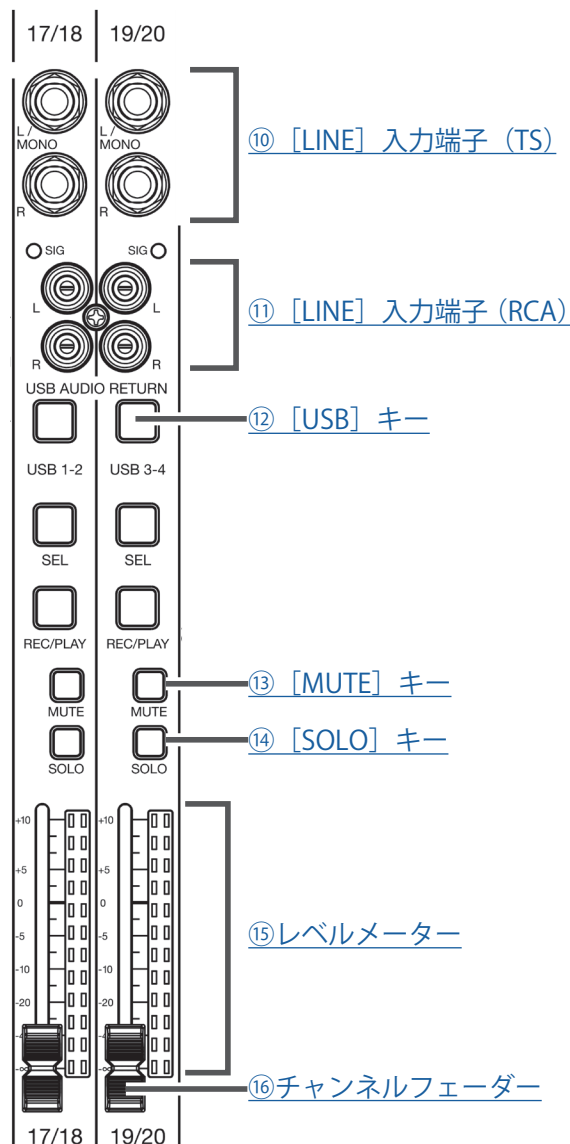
17/18 19/20

L / MONO
R
L / MONO
R

⑩［LINE］入力端子（TS）

SIG
SIG
L
R
L
R

⑪［LINE］入力端子（RCA）

USB AUDIO RETURN

⑫［USB］キー

USB 1-2
USB 3-4

SEL
SEL

REC/PLAY
REC/PLAY

⑬［MUTE］キー

MUTE
MUTE

⑭［SOLO］キー

SOLO
SOLO

+10
+5
0
-5
-10
-20
-4
-∞

+10
+5
0
-5
-10
-20
-4
-∞

⑮レベルメーター

⑯チャンネルフェーダー

17/18 19/20